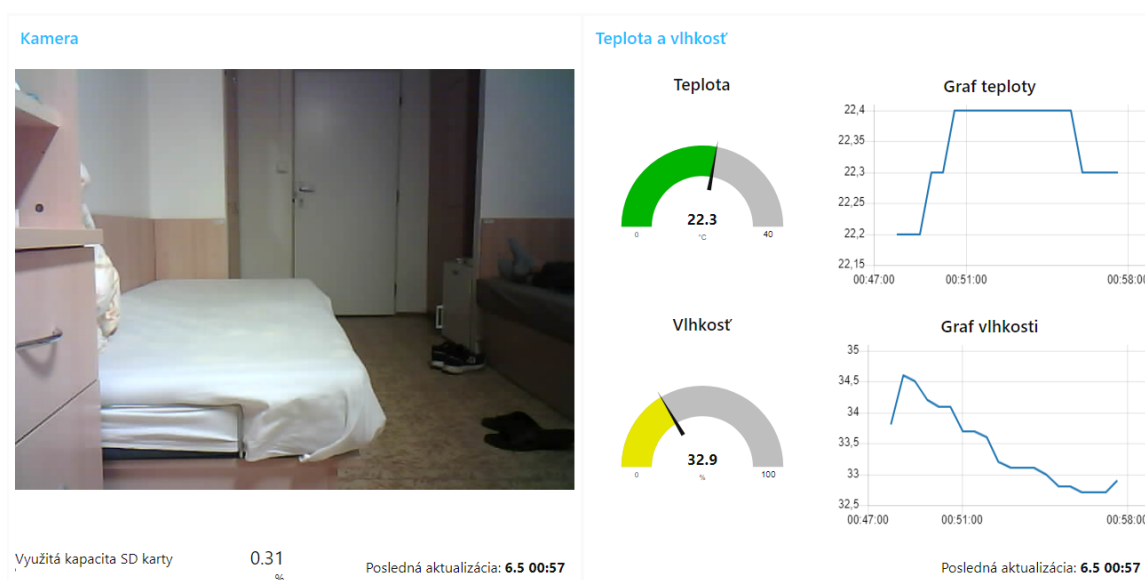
Kamera

Využitá kapacita SD karty 0.31 %

Posledná aktualizácia: **6.5 00:57**

Teplota a vlhkosť

Teplota

22.3
°C
0 40

Graf teploty

22,4
22,35
22,3
22,25
22,2
22,15
00:47:00 00:51:00 00:58:00

Vlhkosť

32.9
%
0 100

Graf vlhkosti

35
34,5
34
33,5
33
32,5
00:47:00 00:51:00 00:58:00

Posledná aktualizácia: **6.5 00:57**